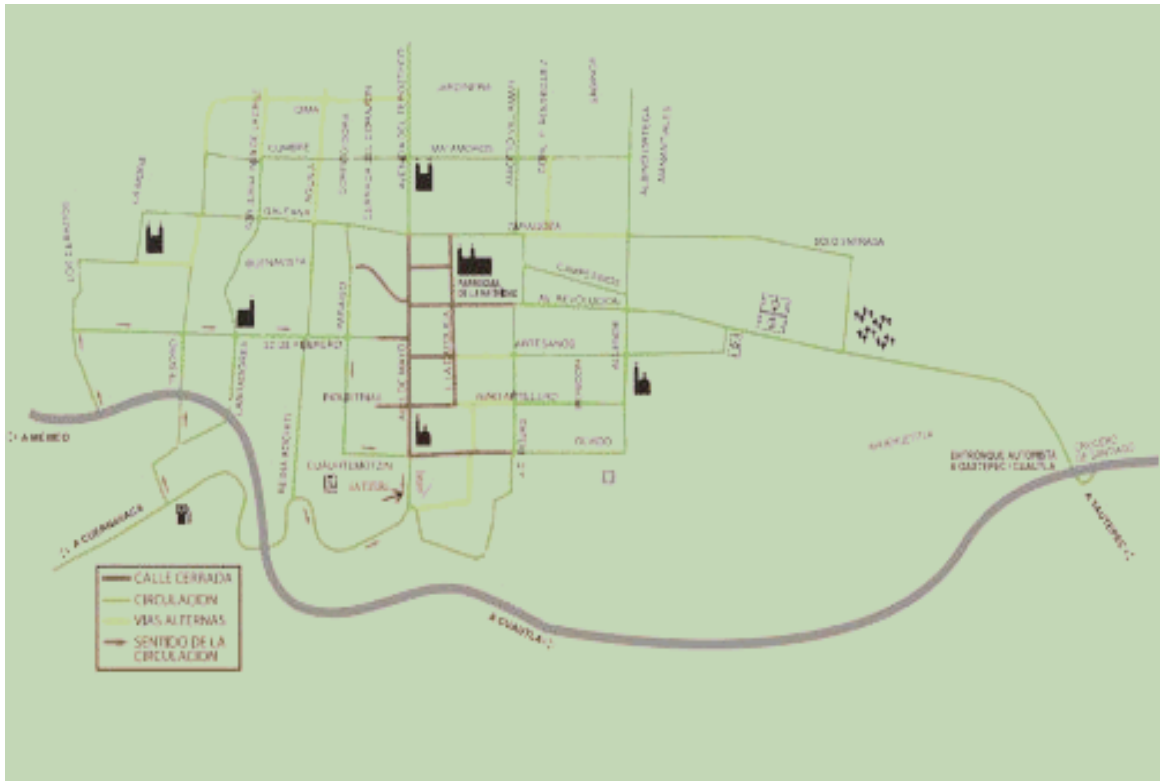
JARDINERIA
CIMA
CUMBRE
MATAMOROS
GALEANA
ZARAGOZA
BUENAVISTA
PARROQUIA DE LA ASUNCION
CAMPESINOS
AV. REVOLUCION
12 DE FEBRERO
ARTESANOS
INDUSTRIAL
MARIANO MATAMOROS
OLMEDO
CUAUHTEMOTZIN
A MEXICO
A CUERNAVACA
A CUAUTLA
A OAXTEPEC
ENTRONQUE AUTOPISTA A OAXTEPEC / CUAUTLA
CALLE CERRADA
CIRCULACION
VIAS ALTERNAS
SENTIDO DE LA CIRCULACION